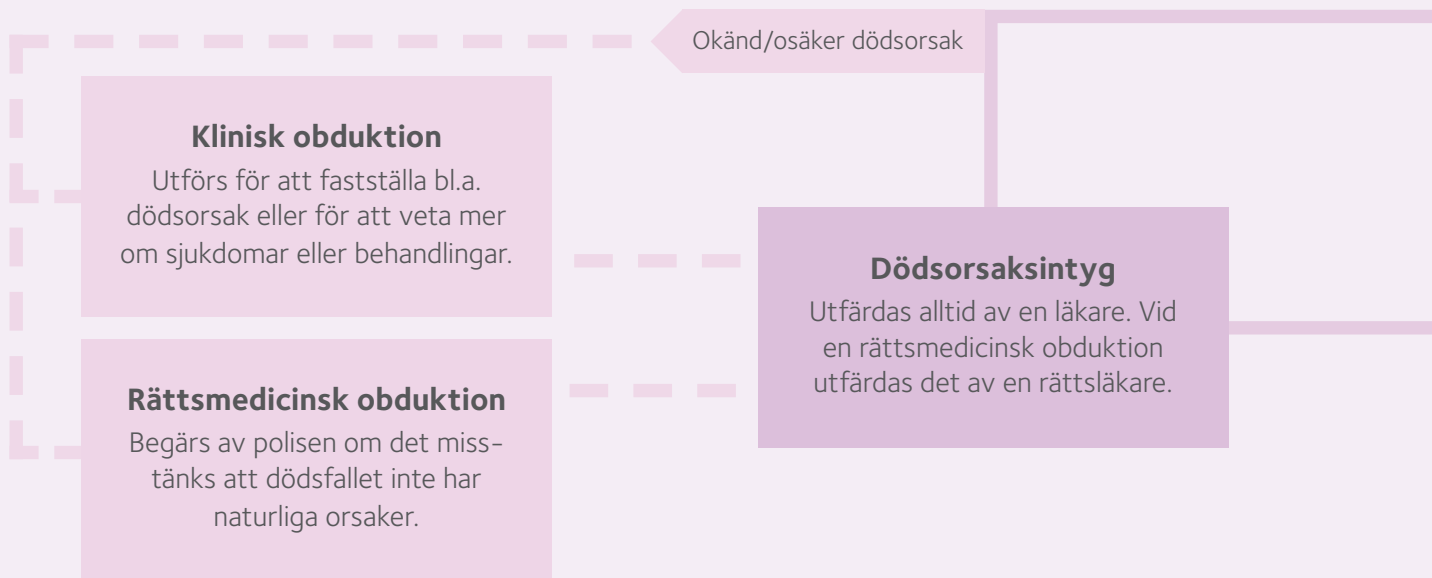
Okänd/osäker dödsorsak

**Klinisk obduktion**
Utförs för att fastställa bl.a. dödsorsak eller för att veta mer om sjukdomar eller behandlingar.

**Rättsmedicinsk obduktion**
Begärs av polisen om det misstänks att dödsfallet inte har naturliga orsaker.

**Dödsorsaksintyg**
Utfärdas alltid av en läkare. Vid en rättsmedicinsk obduktion utfärdas det av en rättsläkare.